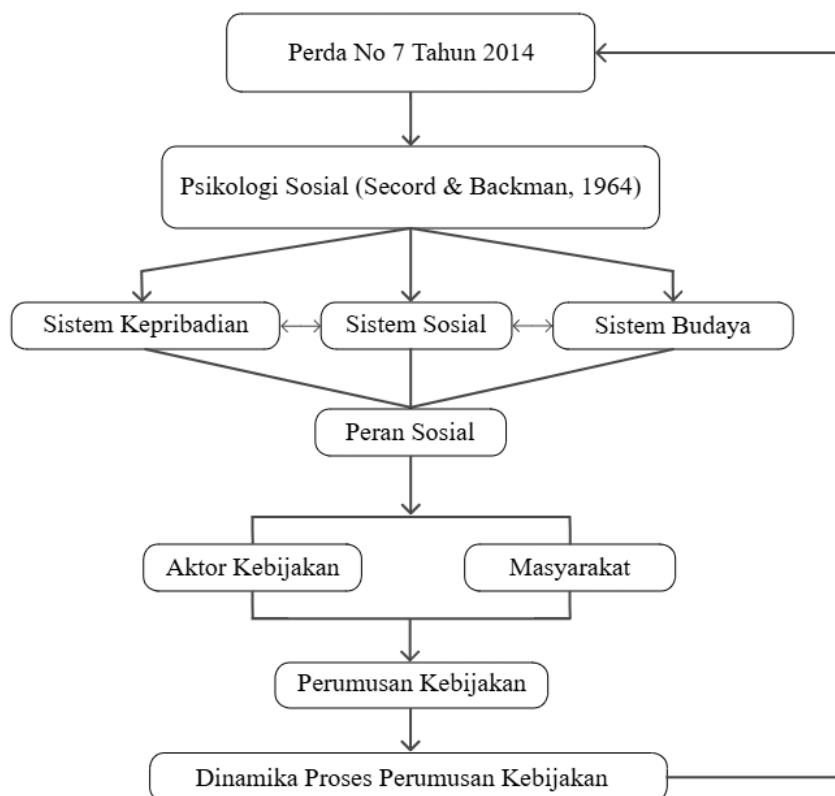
Perda No 7 Tahun 2014

Psikologi Sosial (Secord & Backman, 1964)

Sistem Kepribadian

Sistem Sosial

Sistem Budaya

Peran Sosial

Aktor Kebijakan

Masyarakat

Perumusan Kebijakan

Dinamika Proses Perumusan Kebijakan